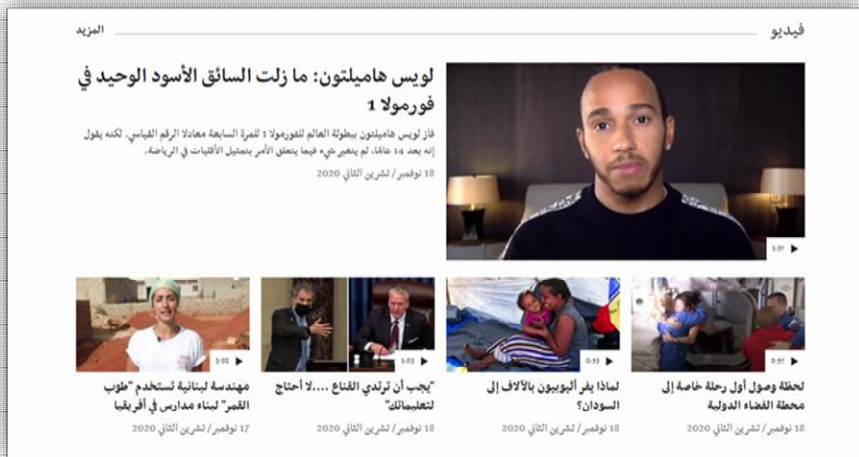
فيديو

المزيد

1:37

لويس هاميلتون: ما زلت السائق الأسود الوحيد في فورمولا 1

فاز لويس هاميلتون ببطولة العالم للفورمولا 1 للمرة السابعة معادلا الرقم القياسي. لكنه يقول إنه بعد 14 عاما، لم يتغير شيء فيما يتعلق الأمر بتمثيل الأقليات في الرياضة.

18 نوفمبر/ تشرين الثاني 2020

0:57

لحظة وصول أول رحلة خاصة إلى محطة الفضاء الدولية

18 نوفمبر/ تشرين الثاني 2020

0:53

لماذا يفر أليوبيون بالآلاف إلى السودان؟

18 نوفمبر/ تشرين الثاني 2020

1:03

"يجب أن ترتدي القناع ....لا أحتاج لتعليماتك"

18 نوفمبر/ تشرين الثاني 2020

3:02

مهندسة لبنانية تستخدم "طوب القمر" لبناء مدارس في أفريقيا

17 نوفمبر/ تشرين الثاني 2020